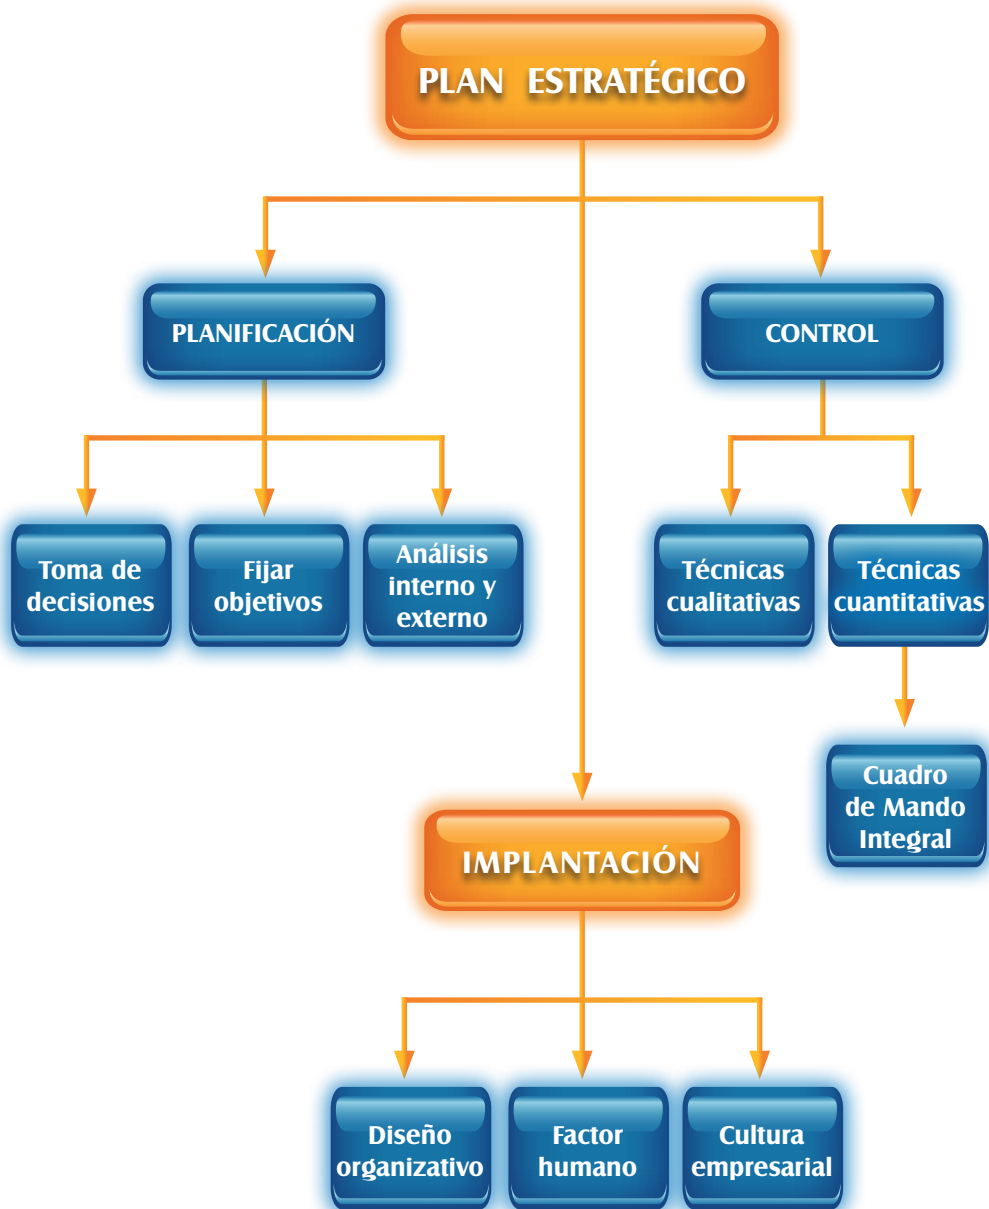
PLAN ESTRATÉGICO

PLANIFICACIÓN

CONTROL

Toma de decisiones

Fijar objetivos

Análisis interno y externo

Técnicas cualitativas

Técnicas cuantitativas

Cuadro de Mando Integral

IMPLANTACIÓN

Diseño organizativo

Factor humano

Cultura empresarial